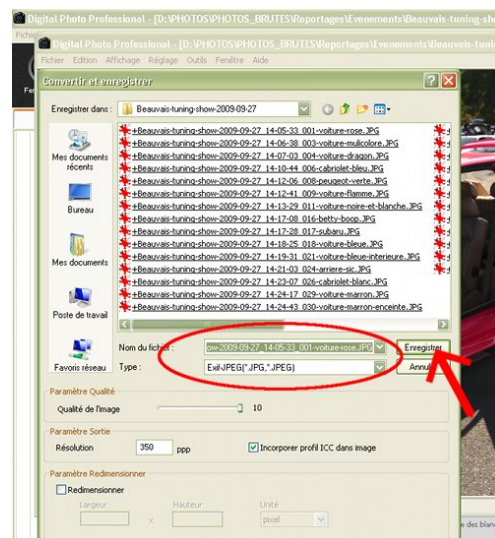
Digital Photo Professional - [D:\PHOTOS\PHOTOS_BRUTES\Reportages\Evenements\Beauvais-tuning-show

Fichier

Digital Photo Professional - [D:\PHOTOS\PHOTOS_BRUTES\Reportages\Evenements\Beauvais-tuning-show

Fichier Edition Affichage Réglage Outils Fenêtre Aide

Convertir et enregistrer

Enregistrer dans : Beauvais-tuning-show-2009-09-27

Mes documents récents

Bureau

Mes documents

Poste de travail

Favoris réseau

+Beauvais-tuning-show-2009-09-27_14-05-33_001-voiture-rose.JPG
+Beauvais-tuning-show-2009-09-27_14-06-38_003-voiture-mulicolore.JPG
+Beauvais-tuning-show-2009-09-27_14-07-03_004-voiture-dragon.JPG
+Beauvais-tuning-show-2009-09-27_14-10-44_006-cabriolet-bleu.JPG
+Beauvais-tuning-show-2009-09-27_14-12-06_008-peugeot-verte.JPG
+Beauvais-tuning-show-2009-09-27_14-12-41_009-voiture-flamme.JPG
+Beauvais-tuning-show-2009-09-27_14-13-29_011-voiture-noire-et-blanche.JPG
+Beauvais-tuning-show-2009-09-27_14-17-08_016-betty-boop.JPG
+Beauvais-tuning-show-2009-09-27_14-17-28_017-subaru.JPG
+Beauvais-tuning-show-2009-09-27_14-18-25_018-voiture-bleue.JPG
+Beauvais-tuning-show-2009-09-27_14-19-31_021-voiture-bleue-interieure.JPG
+Beauvais-tuning-show-2009-09-27_14-21-03_024-arriere-sic.JPG
+Beauvais-tuning-show-2009-09-27_14-23-07_026-cabriolet-blanc.JPG
+Beauvais-tuning-show-2009-09-27_14-24-17_029-voiture-marron.JPG
+Beauvais-tuning-show-2009-09-27_14-24-43_030-voiture-marron-enceinte.JPG

Nom du fichier : ow-2009-09-27_14-05-33_001-voiture-rose.JPG
Enregistrer

Type : Exif-JPEG(*.JPG,*.JPEG)
Annul

Paramètre Qualité
Qualité de l'image 10

Paramètre Sortie
Résolution 350 ppp
Incorporer profil ICC dans image

Paramètre Redimensionner
Redimensionner
Largeur Hauteur Unité
x pixel

es des blan